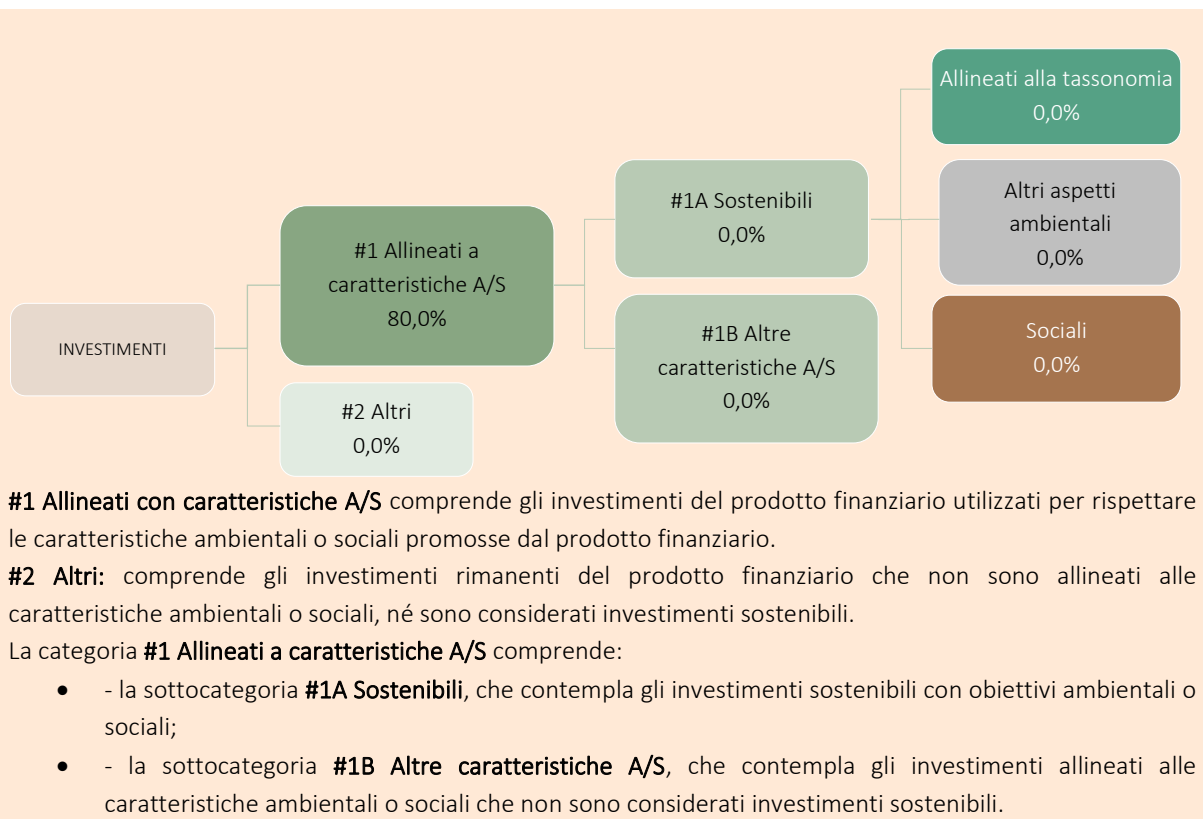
INVESTIMENTI

#1 Allineati a caratteristiche A/S
80,0%

#2 Altri
0,0%

#1A Sostenibili
0,0%

#1B Altre caratteristiche A/S
0,0%

Allineati alla tassonomia
0,0%

Altri aspetti ambientali
0,0%

Sociali
0,0%

**#1 Allineati con caratteristiche A/S** comprende gli investimenti del prodotto finanziario utilizzati per rispettare le caratteristiche ambientali o sociali promosse dal prodotto finanziario.

**#2 Altri:** comprende gli investimenti rimanenti del prodotto finanziario che non sono allineati alle caratteristiche ambientali o sociali, né sono considerati investimenti sostenibili.

La categoria **#1 Allineati a caratteristiche A/S** comprende:

- - la sottocategoria **#1A Sostenibili**, che contempla gli investimenti sostenibili con obiettivi ambientali o sociali;
- - la sottocategoria **#1B Altre caratteristiche A/S**, che contempla gli investimenti allineati alle caratteristiche ambientali o sociali che non sono considerati investimenti sostenibili.